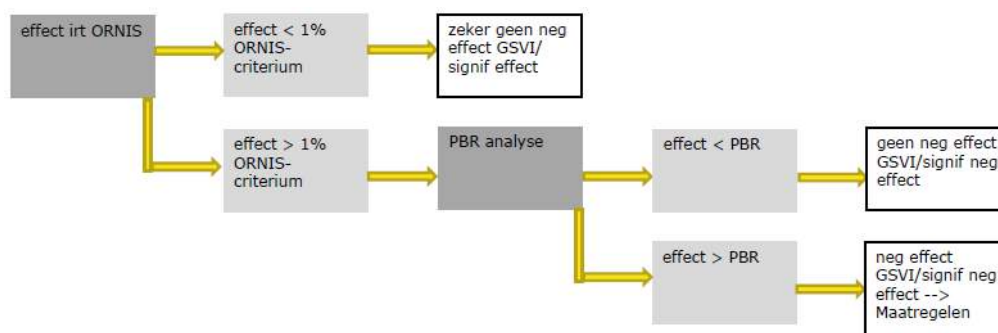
effect irt ORNIS

effect < 1% ORNIS-criterium

zeker geen neg effect GSVI/ signif effect

effect > 1% ORNIS-criterium

PBR analyse

effect < PBR

geen neg effect GSVI/signif neg effect

effect > PBR

neg effect GSVI/signif neg effect --> Maatregelen